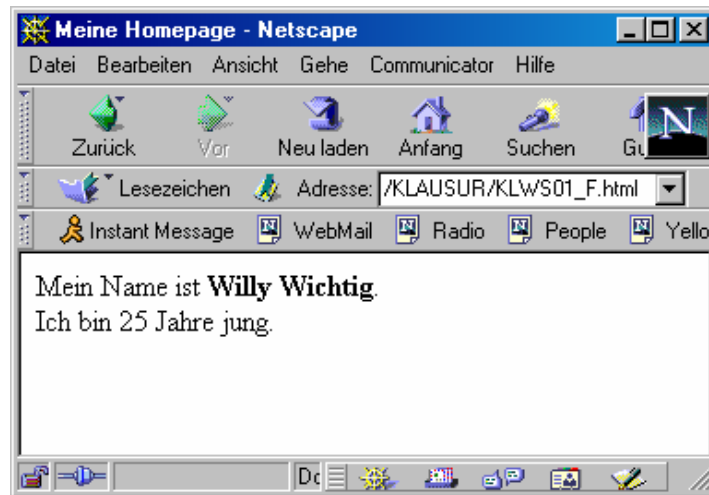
Meine Homepage - Netscape

Datei Bearbeiten Ansicht Gehe Communicator Hilfe

Zurück Vor Neu laden Anfang Suchen Gu

N

Lesezeichen Adresse: /KLAUSUR/KLWS01_F.html

Instant Message WebMail Radio People Yello

Mein Name ist **Willy Wichtig**.
Ich bin 25 Jahre jung.

Dc